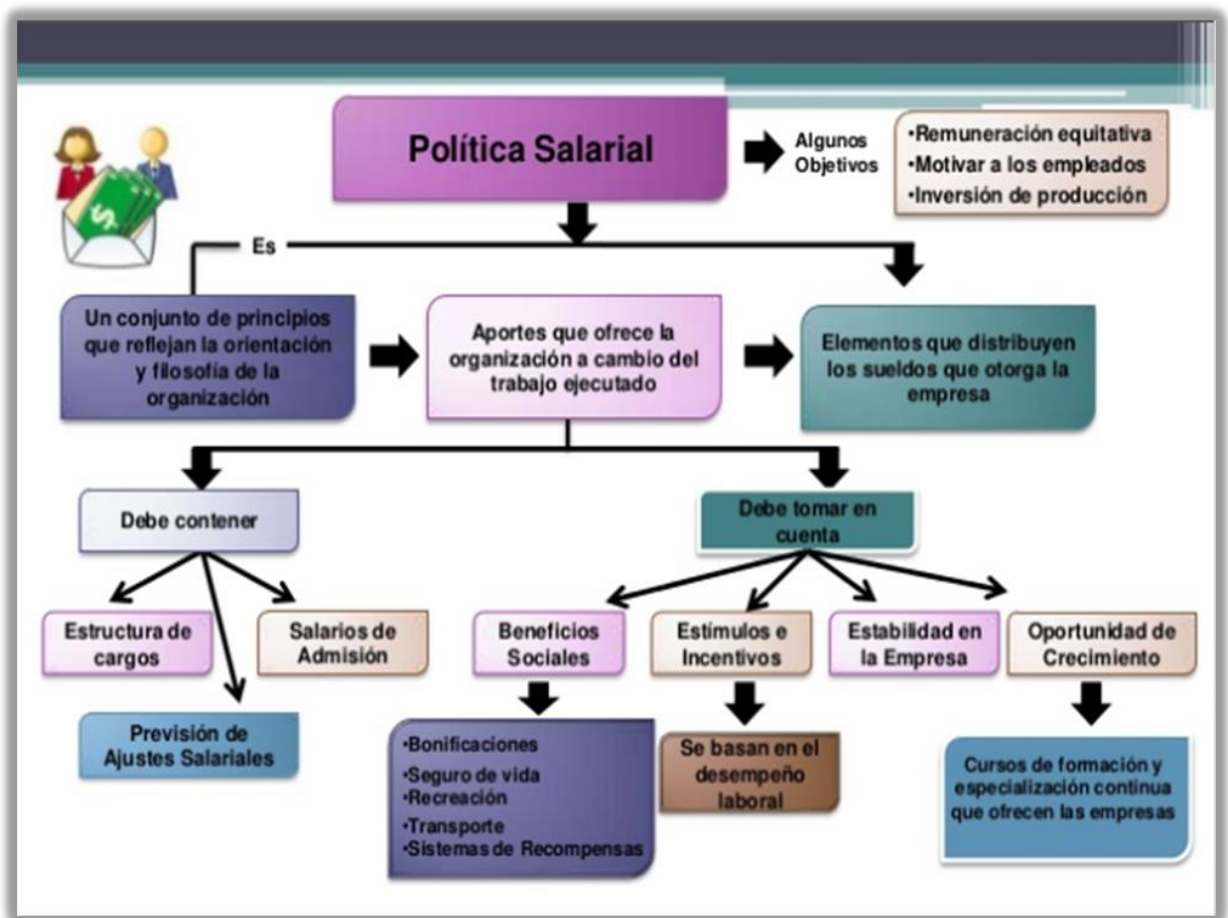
Política Salarial

Algunos Objetivos

•Remuneración equitativa
•Motivar a los empleados
•Inversión de producción

Es

Un conjunto de principios que reflejan la orientación y filosofía de la organización

Aportes que ofrece la organización a cambio del trabajo ejecutado

Elementos que distribuyen los sueldos que otorga la empresa

Debe contener

Estructura de cargos

Salarios de Admisión

Previsión de Ajustes Salariales

Debe tomar en cuenta

Beneficios Sociales

Estímulos e Incentivos

Estabilidad en la Empresa

Oportunidad de Crecimiento

•Bonificaciones
•Seguro de vida
•Recreación
•Transporte
•Sistemas de Recompensas

Se basan en el desempeño laboral

Cursos de formación y especialización continua que ofrecen las empresas